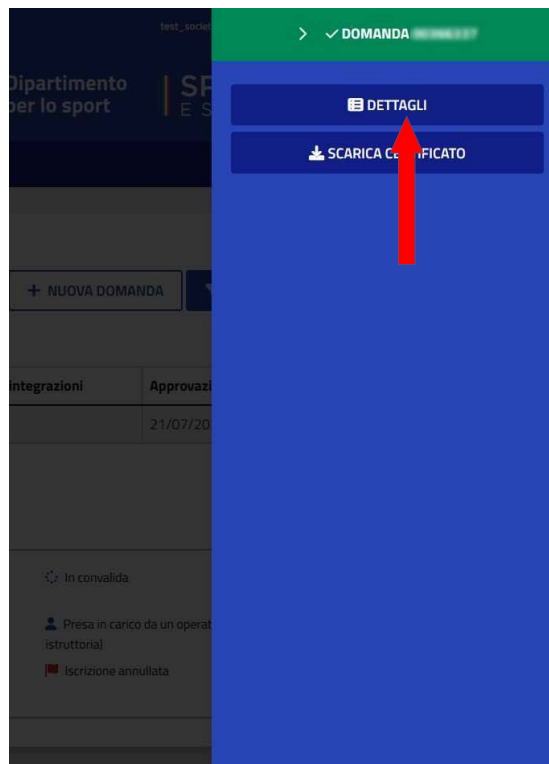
test_societ

Dipartimento per lo sport

SP
E S

+ NUOVA DOMANDA

integrazioni | Approvazi
--- | ---
 | 21/07/20

In convalida

Presa in carico da un operat istruttoria)

Iscrizione annullata

> ✓ DOMANDA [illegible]

DETTAGLI

SCARICA C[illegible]FICATO